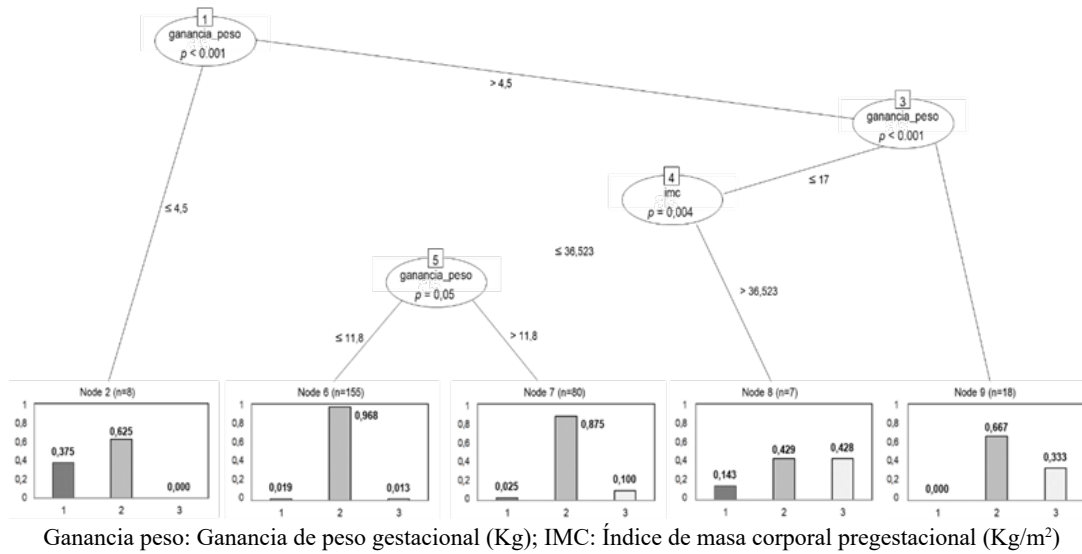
1
ganancia_peso
$p < 0.001$

> 4,5

3
ganancia_peso
$p < 0.001$

≤ 4,5

4
imc
$p = 0,004$

≤ 17

≤ 36,523

5
ganancia_peso
$p = 0,05$

> 36,523

≤ 11,8

> 11,8

Node 2 (n=8)
1
0,8
0,6
0,4
0,2
0
0,375
0,625
0,000
1 2 3

Node 6 (n=155)
1
0,8
0,6
0,4
0,2
0
0,019
0,968
0,013
1 2 3

Node 7 (n=80)
1
0,8
0,6
0,4
0,2
0
0,025
0,875
0,100
1 2 3

Node 8 (n=7)
1
0,8
0,6
0,4
0,2
0
0,143
0,429
0,428
1 2 3

Node 9 (n=18)
1
0,8
0,6
0,4
0,2
0
0,000
0,667
0,333
1 2 3

Ganancia peso: Ganancia de peso gestacional (Kg); IMC: Índice de masa corporal pregestacional (Kg/m$^2$)